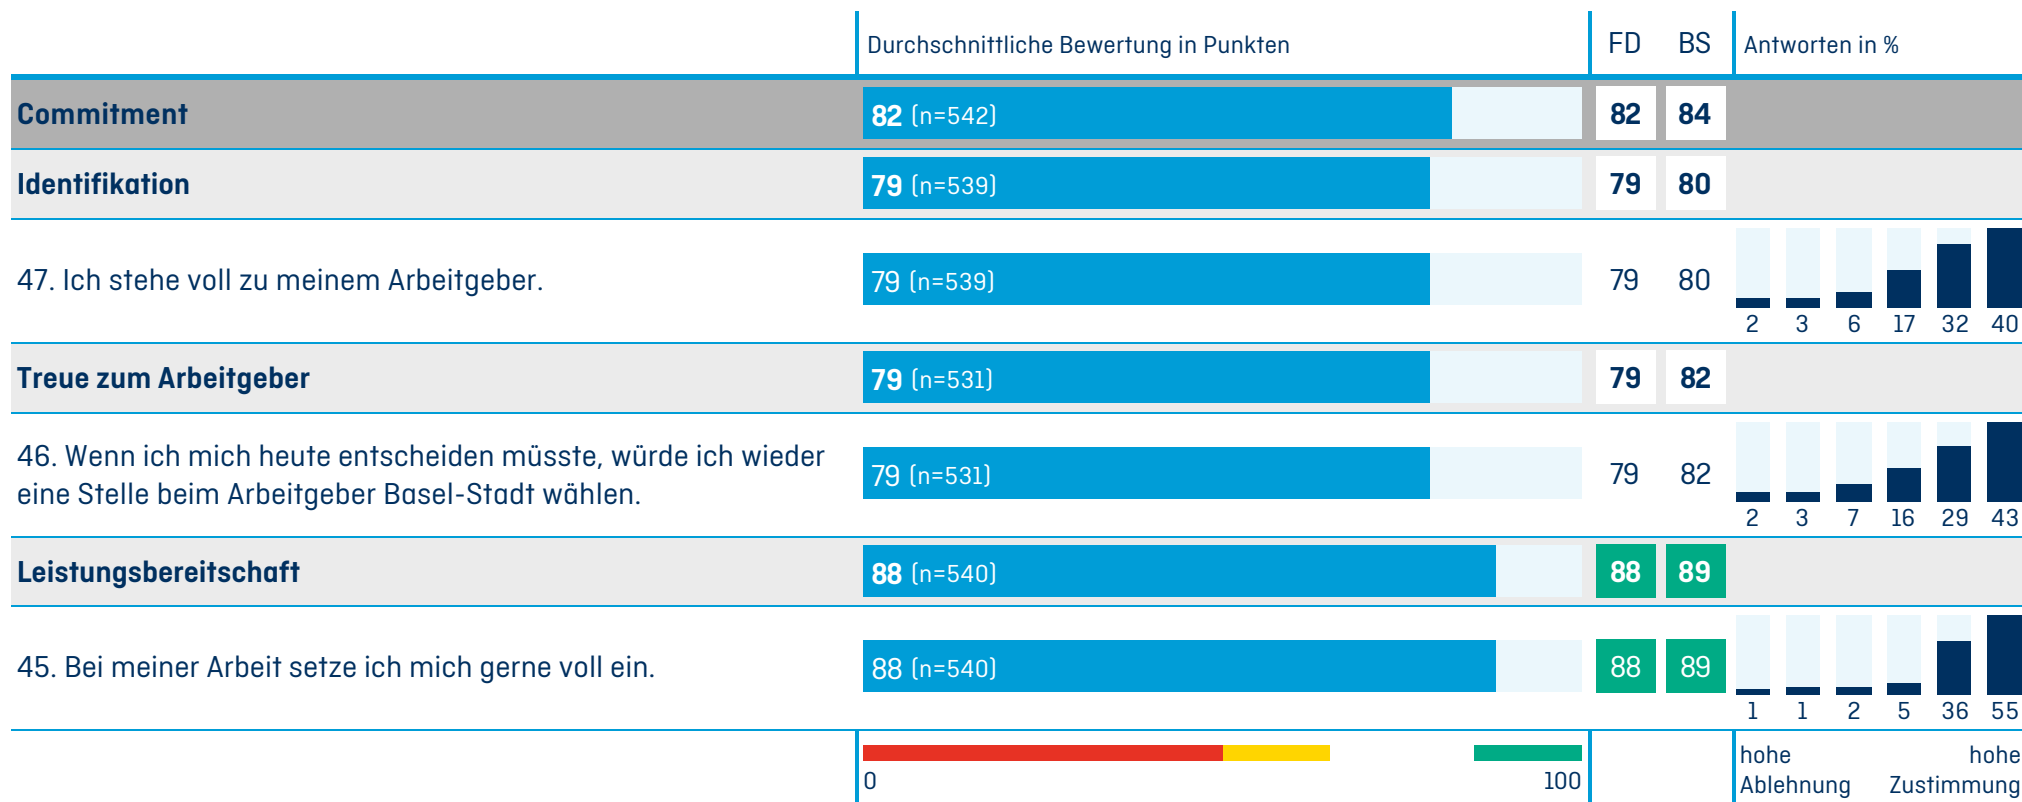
|  | Durchschnittliche Bewertung in Punkten | FD | BS | Antworten in % |
|---|---|---|---|---|
| **Commitment** | **82** (n=542) | **82** | **84** | |
| **Identifikation** | **79** (n=539) | **79** | **80** | |
| 47. Ich stehe voll zu meinem Arbeitgeber. | 79 (n=539) | 79 | 80 | 2 3 6 17 32 40 |
| **Treue zum Arbeitgeber** | **79** (n=531) | **79** | **82** | |
| 46. Wenn ich mich heute entscheiden müsste, würde ich wieder eine Stelle beim Arbeitgeber Basel-Stadt wählen. | 79 (n=531) | 79 | 82 | 2 3 7 16 29 43 |
| **Leistungsbereitschaft** | **88** (n=540) | **88** | **89** | |
| 45. Bei meiner Arbeit setze ich mich gerne voll ein. | 88 (n=540) | 88 | 89 | 1 1 2 5 36 55 |
|  | 0 100 | | | hohe Ablehnung hohe Zustimmung |